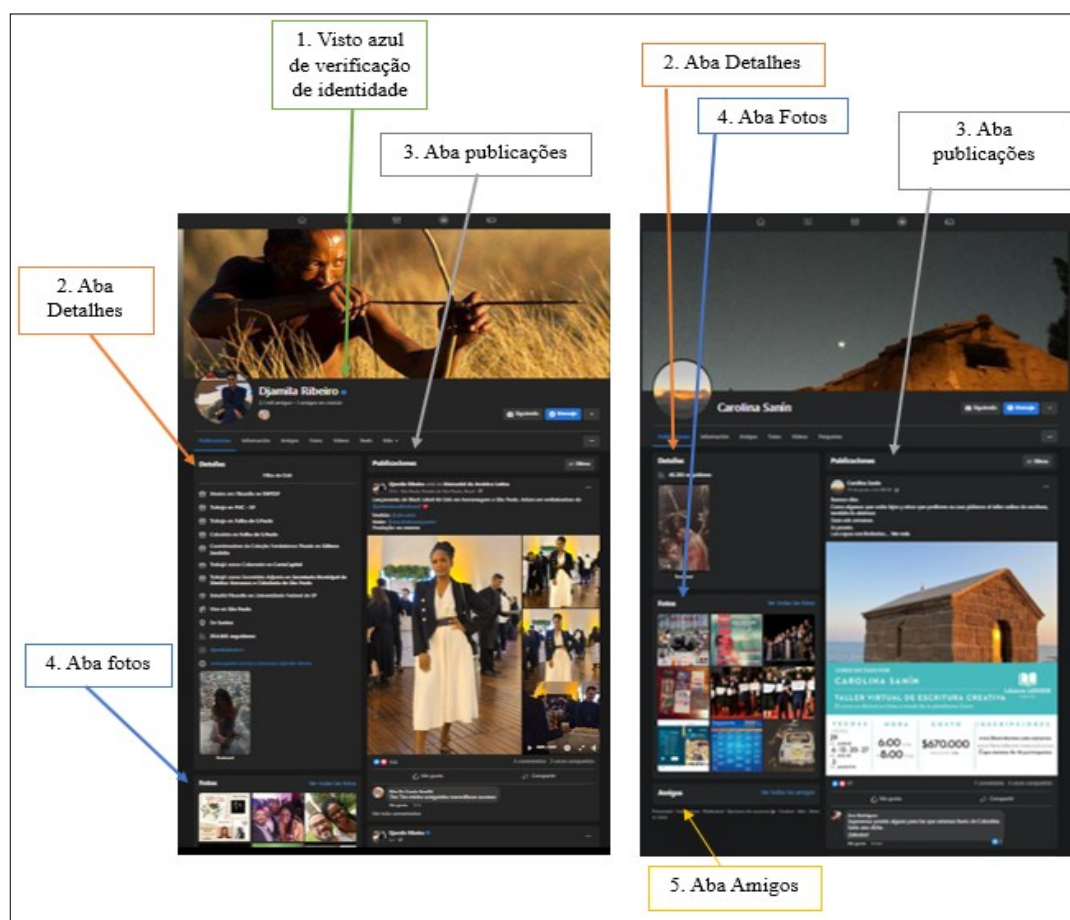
1. Visto azul de verificação de identidade

3. Aba publicações

2. Aba Detalhes

4. Aba fotos

Djamila Ribeiro

Publicaciones

Detalhes

Publicaciones

Fotos

2. Aba Detalhes

4. Aba Fotos

3. Aba publicações

Carolina Sanín

Detalles

Publicaciones

Fotos

CAROLINA SANÍN

TALLER VIRTUAL DE ESCRITURA CREATIVA

6:00

8:00

$670.000

Amigos

5. Aba Amigos